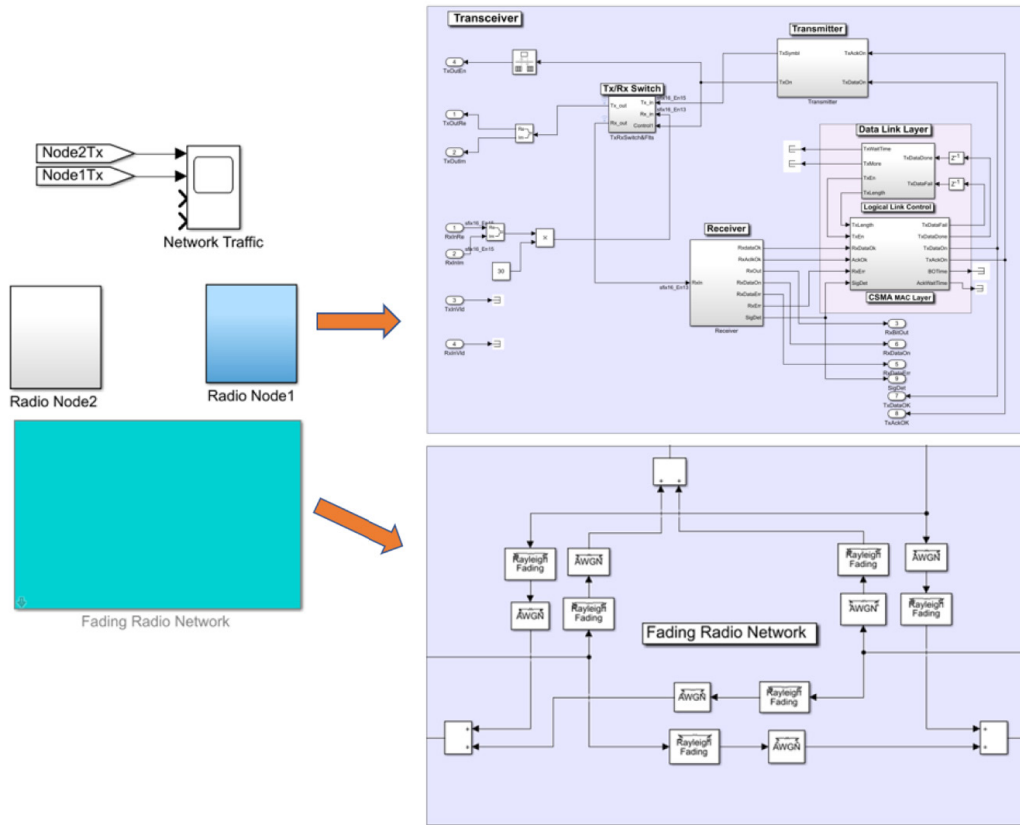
Node2Tx
Node1Tx
Network Traffic
Radio Node2
Radio Node1
Fading Radio Network

Transceiver
4 TxOutEn
1 TxOutRe
2 TxOutIm
1 RxInRe
2 RxInIm
30
3 TxInVld
4 RxInVld
Tx/Rx Switch
Tx_out
Rx_out
Tx_in
Rx_in
Control
TxRxSwitch&Flts
Transmitter
TxSymbl
TxOn
TxAckOn
TxDataOn
Transmitter
Receiver
RxIn
RxDataOk
RxAckOk
RxCtrl
RxDataOn
RxDataErr
RxErr
SigDet
Receiver
Data Link Layer
TxWaitTime
TxMore
TxEn
TxLength
TxDataDone
TxDataFail
Logical Link Control
TxLength
TxErr
RxDataOk
AckOk
RxErr
SigDet
TxDataFail
TxDataDone
TxDataOn
TxAckOn
BOTime
AckWaitTime
CSMA MAC Layer
3 RxBitOut
6 RxDataOn
RxDataErr
5 SigDet
TxDataOK
7 TxDataOK
8 TxAckOK

Rayleigh Fading
AWGN
AWGN
Rayleigh Fading
Rayleigh Fading
AWGN
AWGN
Rayleigh Fading
Fading Radio Network
AWGN
Rayleigh Fading
Rayleigh Fading
AWGN